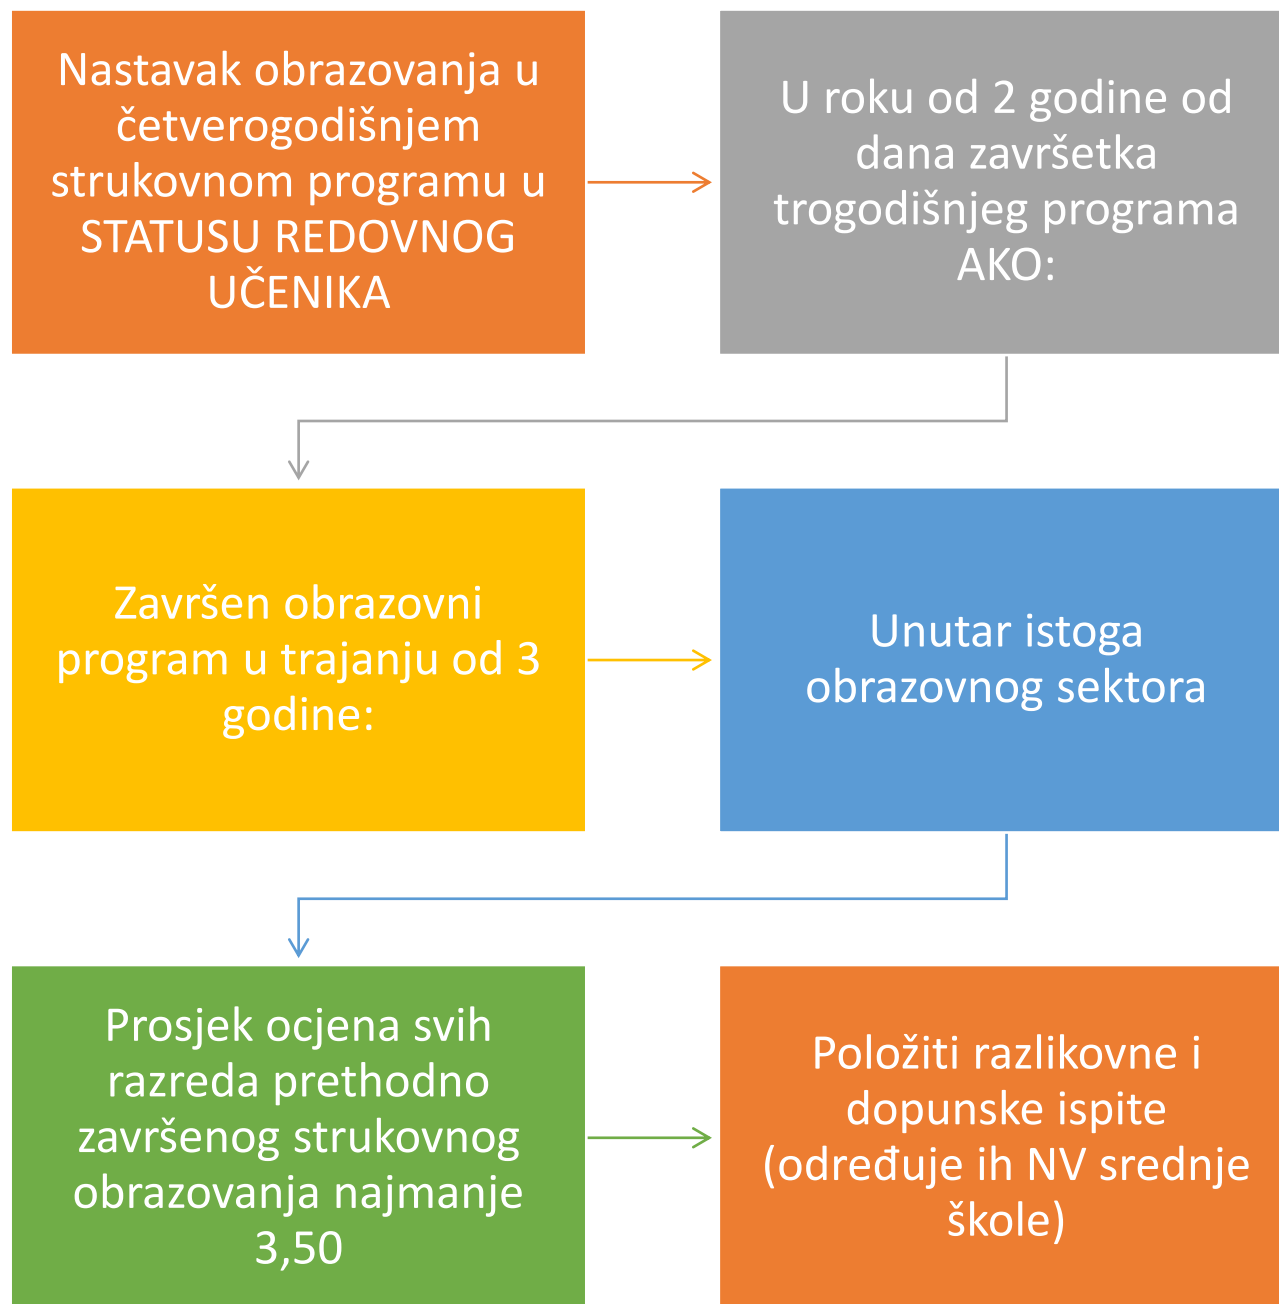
Nastavak obrazovanja u četverogodišnjem strukovnom programu u STATUSU REDOVNOG UČENIKA

U roku od 2 godine od dana završetka trogodišnjeg programa AKO:

Završen obrazovni program u trajanju od 3 godine:

Unutar istoga obrazovnog sektora

Prosjek ocjena svih razreda prethodno završenog strukovnog obrazovanja najmanje 3,50

Položiti razlikovne i dopunske ispite (određuje ih NV srednje škole)